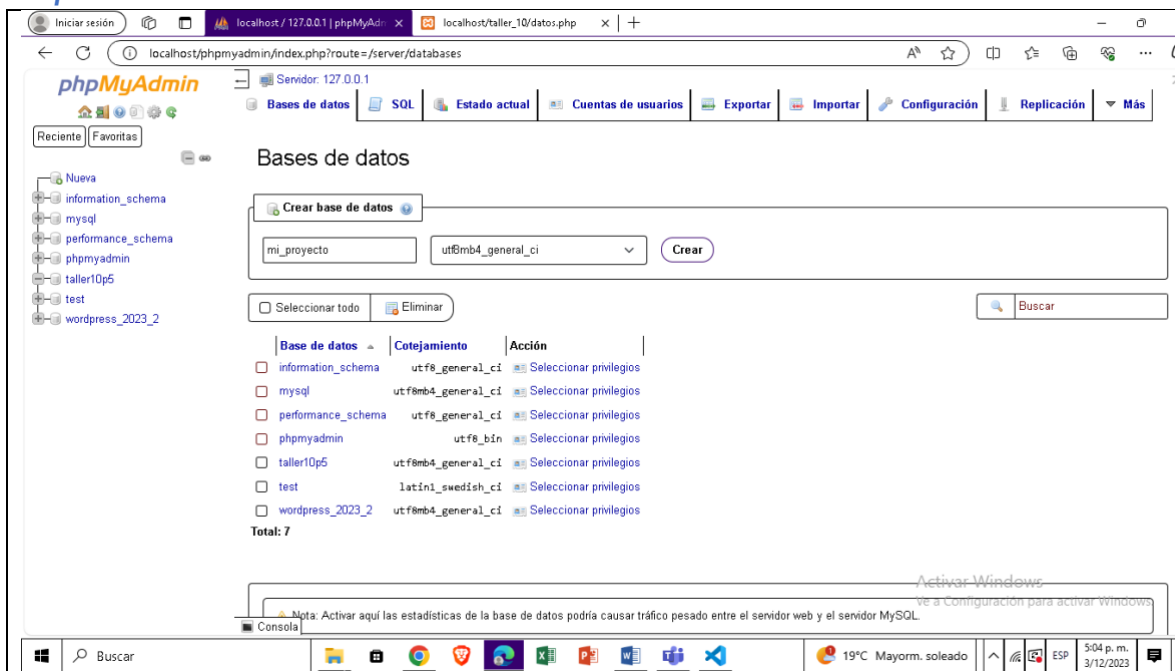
Iniciar sesión

localhost / 127.0.0.1 | phpMyAdı ×

localhost/taller_10/datos.php ×

localhost/phpmyadmin/index.php?route=/server/databases

phpMyAdmin

Reciente Favoritas

Nueva
information_schema
mysql
performance_schema
phpmyadmin
taller10p5
test
wordpress_2023_2

Servidor: 127.0.0.1

Bases de datos | SQL | Estado actual | Cuentas de usuarios | Exportar | Importar | Configuración | Replicación | Más

Bases de datos

Crear base de datos

mi_proyecto | utf8mb4_general_ci | Crear

Seleccionar todo | Eliminar | Buscar

| Base de datos | Cotejamiento | Acción |
|---|---|---|
| information_schema | utf8_general_ci | Seleccionar privilegios |
| mysql | utf8mb4_general_ci | Seleccionar privilegios |
| performance_schema | utf8_general_ci | Seleccionar privilegios |
| phpmyadmin | utf8_bin | Seleccionar privilegios |
| taller10p5 | utf8mb4_general_ci | Seleccionar privilegios |
| test | latin1_swedish_ci | Seleccionar privilegios |
| wordpress_2023_2 | utf8mb4_general_ci | Seleccionar privilegios |

Total: 7

Activar Windows
Ve a Configuración para activar Windows.

Nota: Activar aquí las estadísticas de la base de datos podría causar tráfico pesado entre el servidor web y el servidor MySQL.

Consola

Buscar

19°C Mayorm. soleado

ESP

5:04 p. m.
3/12/2023